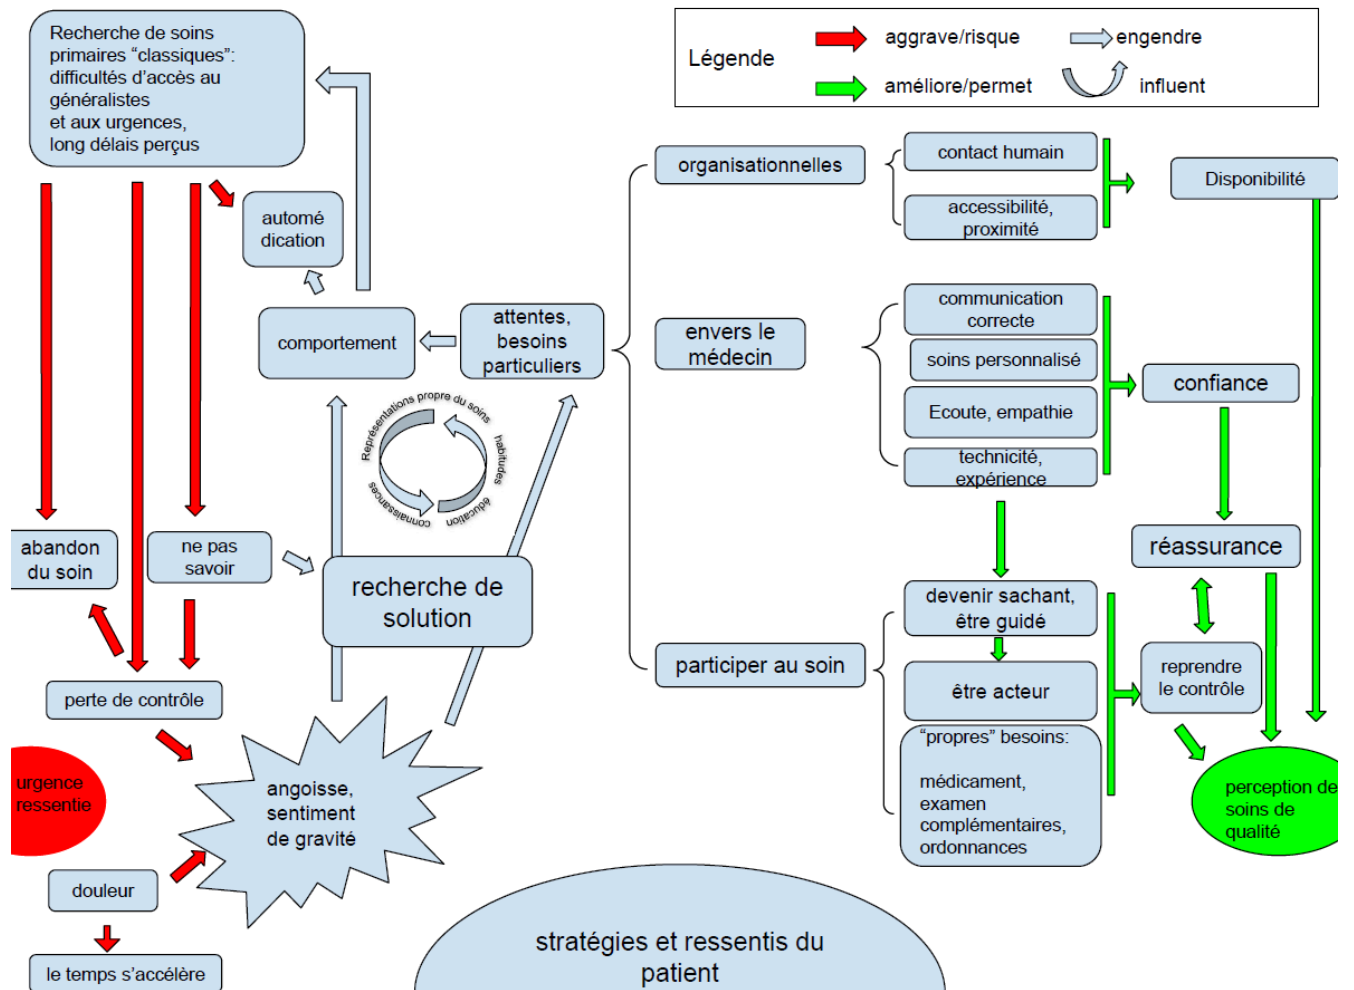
Recherche de soins primaires "classiques": difficultés d'accès au généralistes et aux urgences, long délais perçus

Légende
aggrave/risque
engendre
améliore/permet
influent

automé dication

comportement

attentes, besoins particuliers

organisationnelles

contact humain

accessibilité, proximité

Disponibilité

envers le médecin

communication correcte

soins personnalisé

Ecoute, empathie

technicité, expérience

confiance

Représentations propre du soins
habitudes
éducation
connaissances

abandon du soin

ne pas savoir

recherche de solution

réassurance

devenir sachant, être guidé

participer au soin

être acteur

reprendre le contrôle

perte de contrôle

"propres" besoins:

médicament, examen complémentaires, ordonnances

urgence ressentie

angoisse, sentiment de gravité

perception de soins de qualité

douleur

le temps s'accélère

stratégies et ressentis du patient